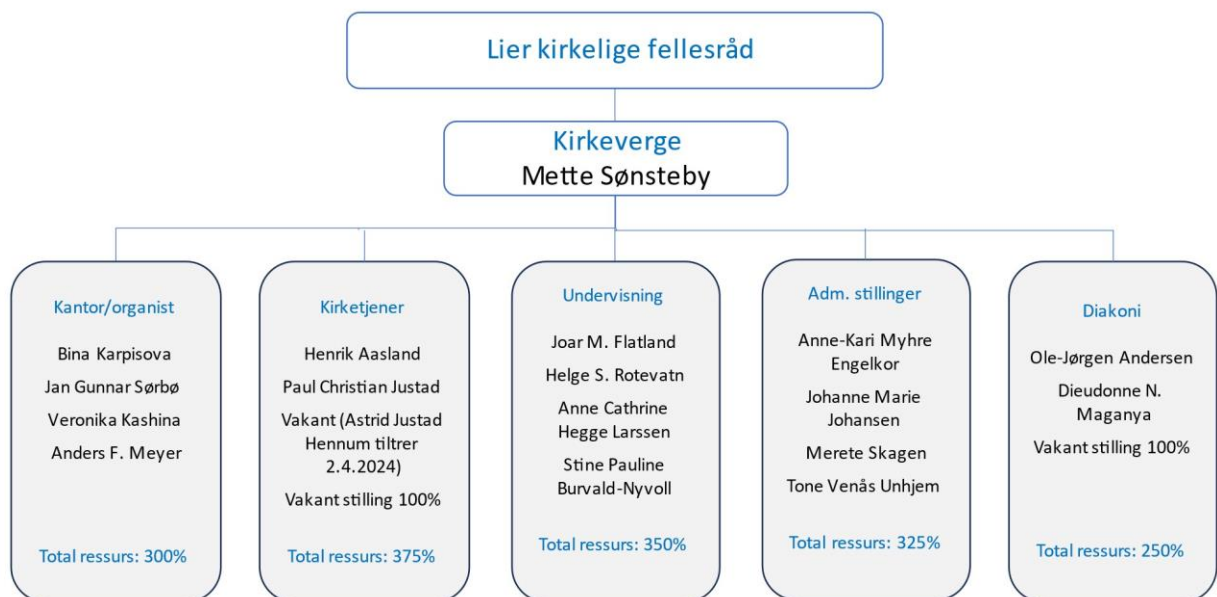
Lier kirkelige fellesråd

Kirkeverge
Mette Sønsteby

Kantor/organist

Bina Karpisova

Jan Gunnar Sørbø

Veronika Kashina

Anders F. Meyer

Total ressurs: 300%

Kirketjener

Henrik Aasland

Paul Christian Justad

Vakant (Astrid Justad Hennum tiltrer 2.4.2024)

Vakant stilling 100%

Total ressurs: 375%

Undervisning

Joar M. Flatland

Helge S. Rotevatn

Anne Cathrine Hegge Larssen

Stine Pauline Burvald-Nyvoll

Total ressurs: 350%

Adm. stillinger

Anne-Kari Myhre Engelkor

Johanne Marie Johansen

Merete Skagen

Tone Venås Unhjem

Total ressurs: 325%

Diakoni

Ole-Jørgen Andersen

Dieudonne N. Maganya

Vakant stilling 100%

Total ressurs: 250%